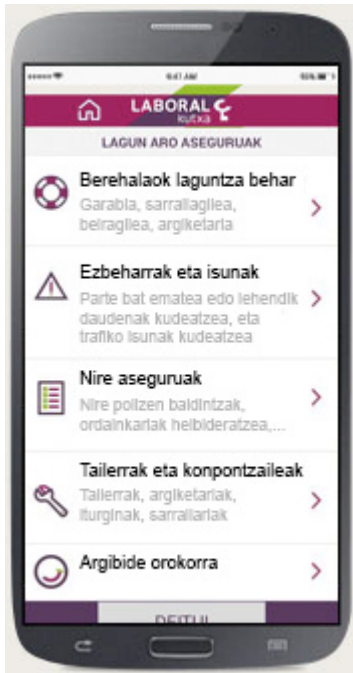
9:41 AM

LABORAL kutxa

LAGUN ARO ASEGURUAK

Berehalaok laguntza behar
Garabia, sarrailagilea, beiragilea, argiketaria

Ezbeharrak eta isunak
Parte bat ematea edo lehendik daudenak kudeatzea, eta trafiko isunak kudeatzea

Nire aseguruak
Nire polizen baldintzak, ordainkariak helbideratzea,...

Tailerrak eta konpontzaileak
Tailerrak, argiketariak, iturginak, sarrailariak

Argibide orokorra

DEITU